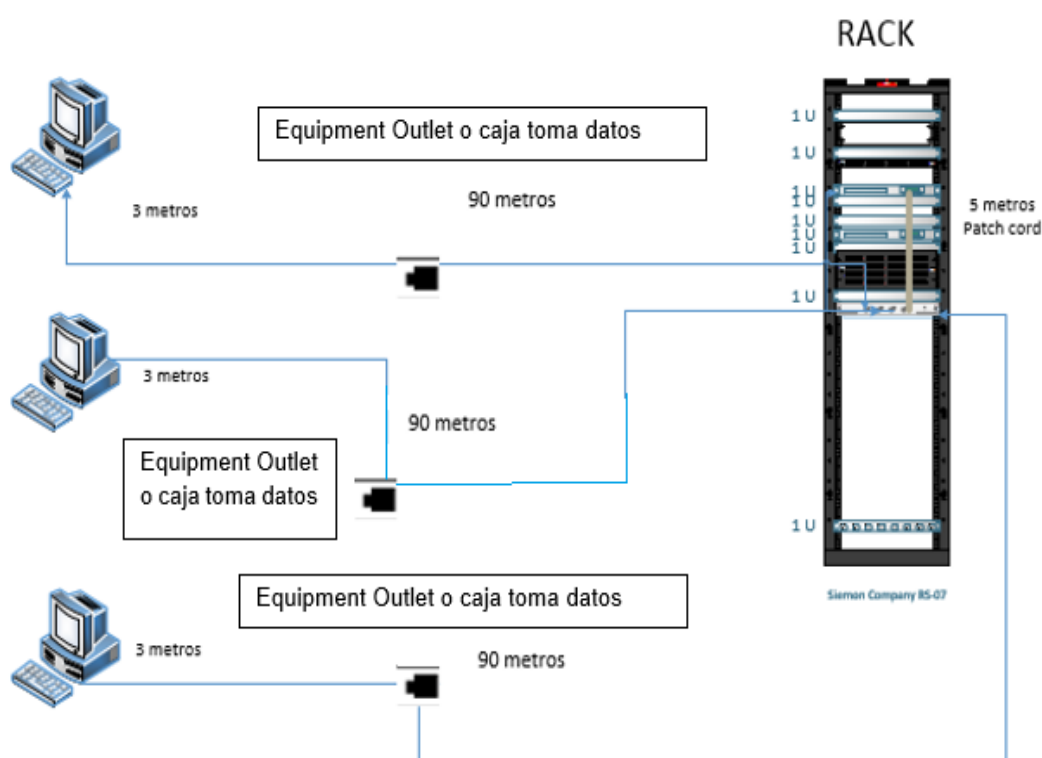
RACK

Equipment Outlet o caja toma datos

3 metros

90 metros

1 U
1 U
1 U
1 U
1 U
1 U
1 U
1 U

5 metros
Patch cord

3 metros

90 metros

Equipment Outlet o caja toma datos

1 U

Siemon Company RS-07

Equipment Outlet o caja toma datos

3 metros

90 metros